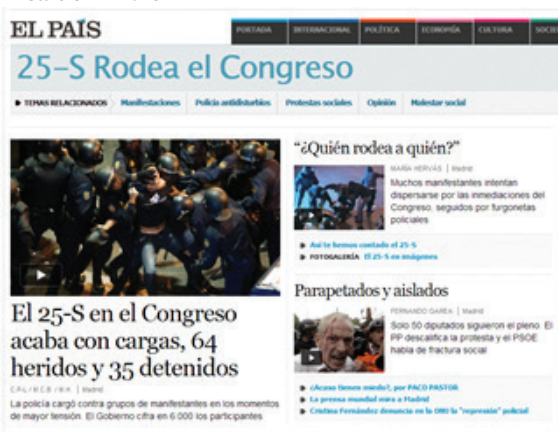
EL PAÍS

PORTADA INTERNACIONAL POLÍTICA ECONOMÍA CULTURA SOCIE

25-S Rodea el Congreso

TEMAS RELACIONADOS Manifestaciones Policía antidisturbios Protestas sociales Opinión Malestar social

El 25-S en el Congreso acaba con cargas, 64 heridos y 35 detenidos

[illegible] | Madrid

La policía cargó contra grupos de manifestantes en los momentos de mayor tensión. El Gobierno cifra en 6.000 los participantes

"¿Quién rodea a quién?"

MARÍA HERVÁS | Madrid

Muchos manifestantes intentan dispersarse por las inmediaciones del Congreso, seguidos por furgonetas policiales

Así te hemos contado el 25-S

FOTOGALERÍA El 25-S en imágenes

Parapetados y aislados

FERNANDO GAREA | Madrid

Solo 50 diputados siguieron el pleno. El PP descalifica la protesta y el PSOE habla de fractura social

¿Acaso tienen miedo?, por PACO PASTOR

La prensa mundial mira a Madrid

Cristina Fernández denuncia en la ONU la "represión" policial